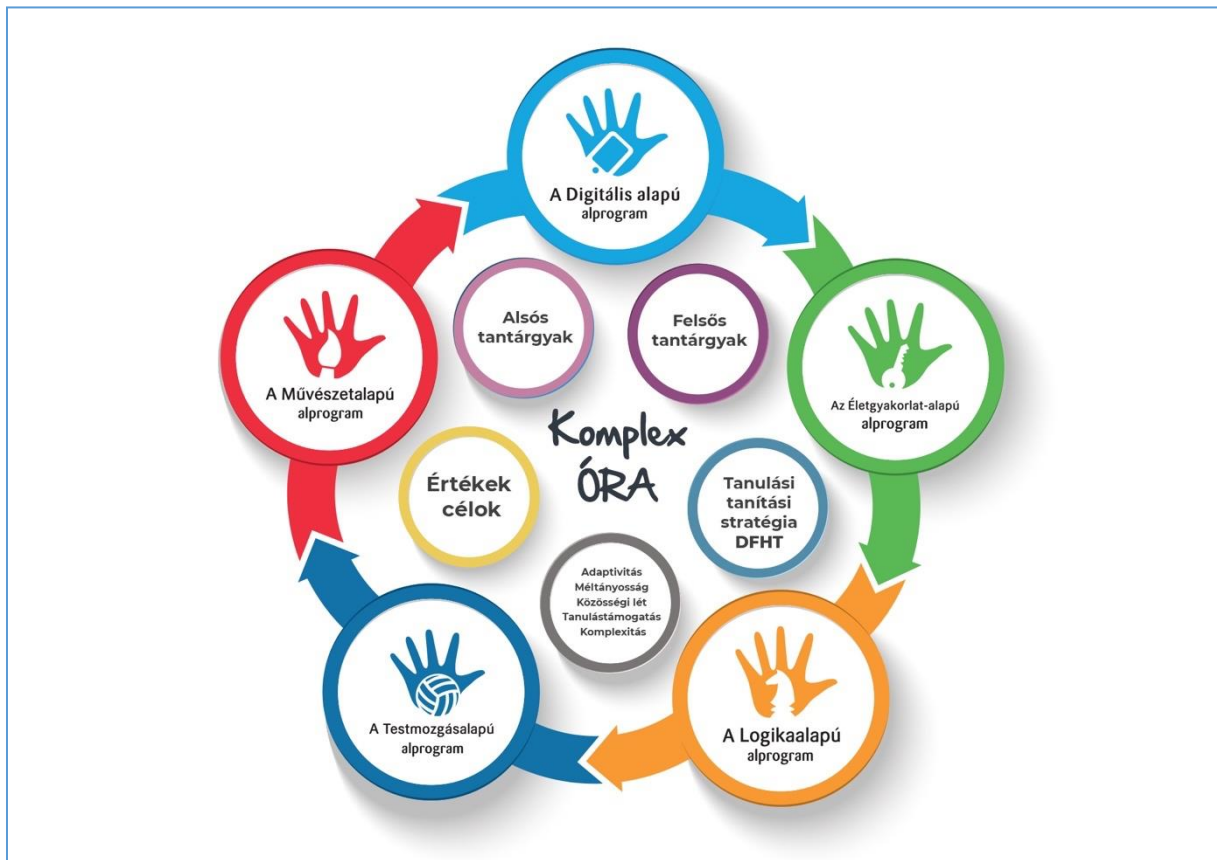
A Digitális alapú alprogram

Alsós tantárgyak

Felsős tantárgyak

A Művészetalapú alprogram

Az Életgyakorlat-alapú alprogram

Komplex ÓRA

Értékek célok

Tanulási tanítási stratégia DFHT

Adaptivitás
Méltányosság
Közösségi lét
Tanulástámogatás
Komplexitás

A Testmozgásalapú alprogram

A Logikaalapú alprogram